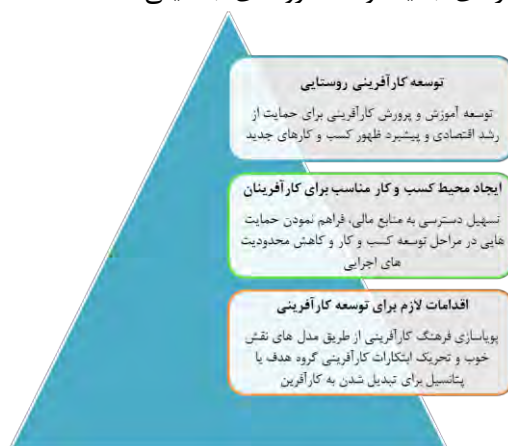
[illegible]

توسعه کارآفرینی روستایی

توسعه آموزش و پرورش کارآفرینی برای حمایت از رشد اقتصادی و پیشبرد ظهور کسب و کارهای جدید

ایجاد محیط کسب و کار مناسب برای کارآفرینان

تسهیل دسترسی به منابع مالی، فراهم نمودن حمایت هایی در مراحل توسعه کسب و کار و کاهش محدودیت های اجرایی

اقدامات لازم برای توسعه کارآفرینی

پویاسازی فرهنگ کارآفرینی از طریق مدل های نقش خوب و تحریک ابتکارات کارآفرینی گروه هدف با پتانسیل برای تبدیل شدن به کارآفرین